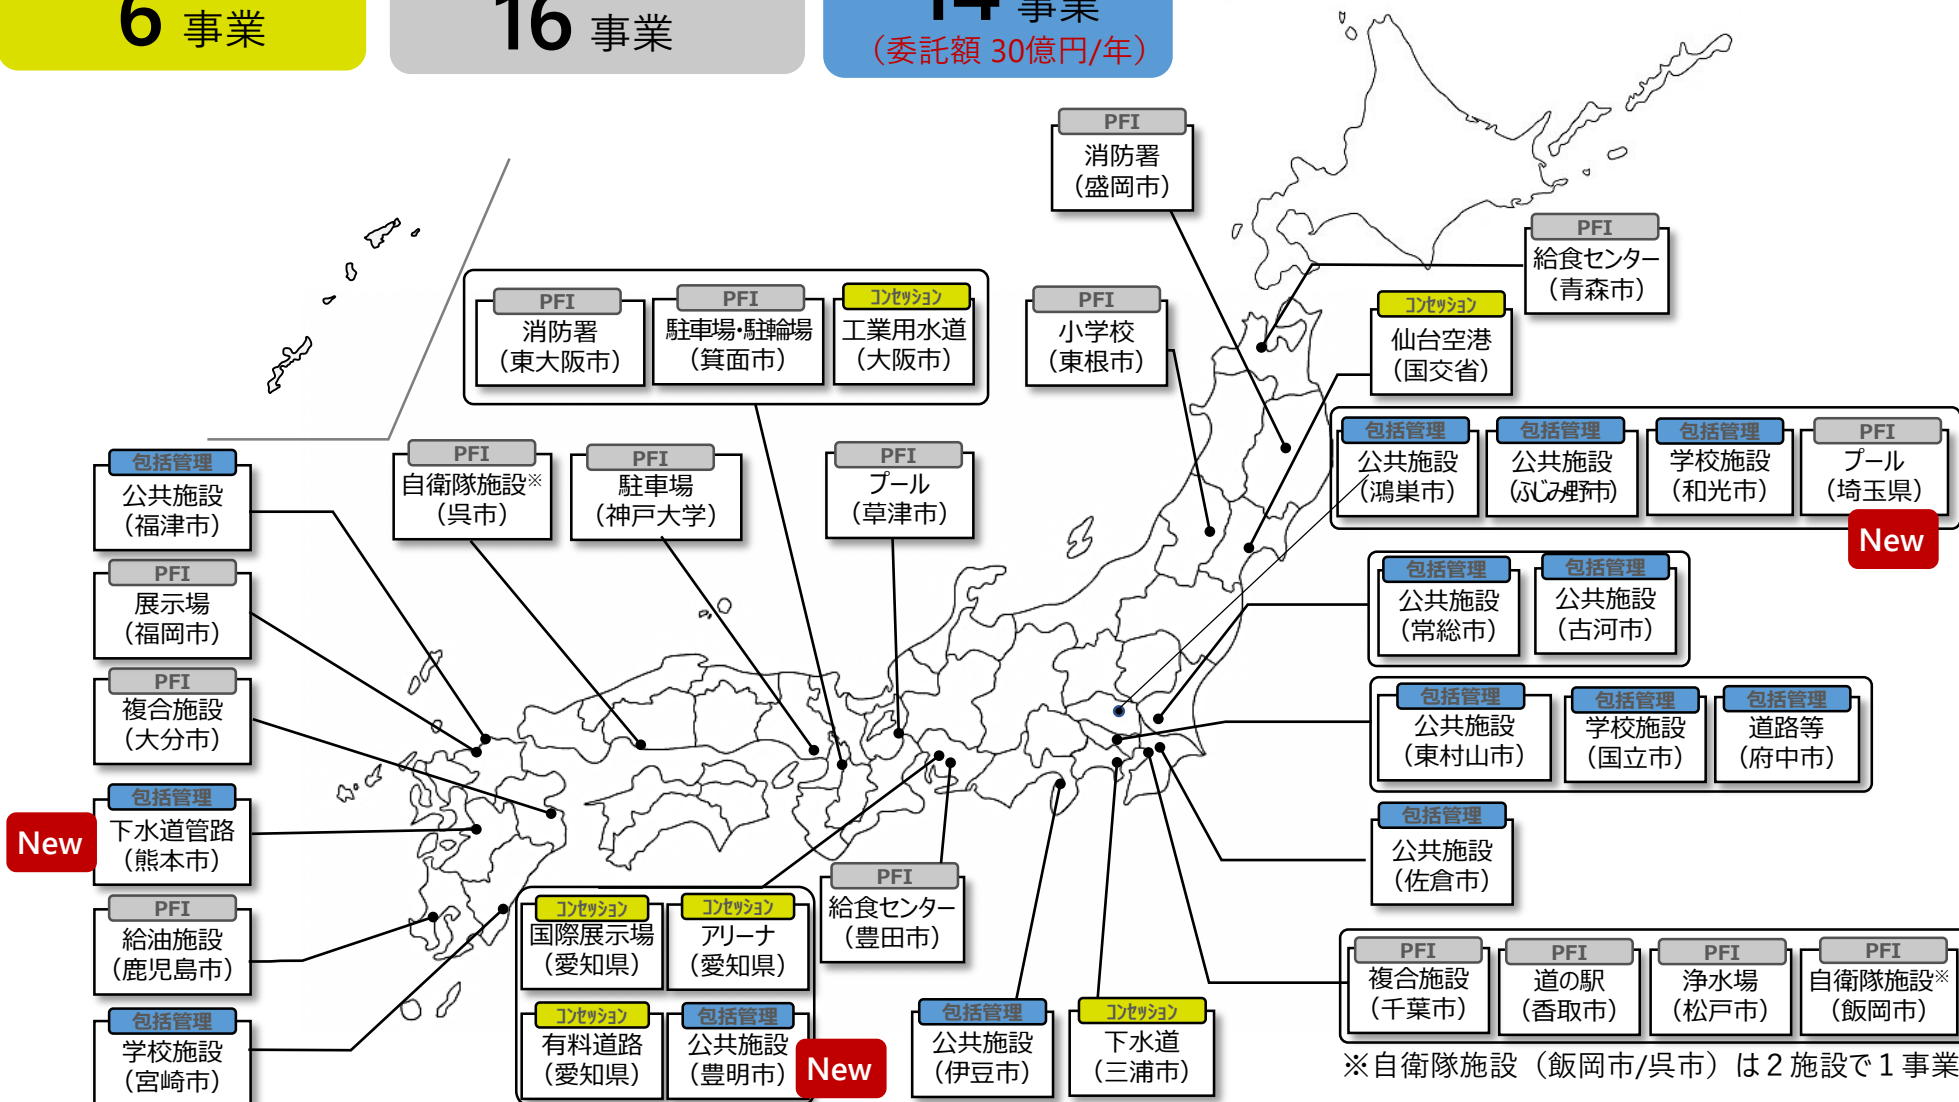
6 事業

16 事業

14 事業
（委託額 30億円/年）

PFI
消防署
（盛岡市）

PFI
給食センター
（青森市）

PFI
消防署
（東大阪市）

PFI
駐車場・駐輪場
（箕面市）

コンセッション
工業用水道
（大阪市）

PFI
小学校
（東根市）

コンセッション
仙台空港
（国交省）

包括管理
公共施設
（鴻巣市）

包括管理
公共施設
（ふじみ野市）

包括管理
学校施設
（和光市）

PFI
プール
（埼玉県）
New

包括管理
公共施設
（福津市）

PFI
自衛隊施設※
（呉市）

PFI
駐車場
（神戸大学）

PFI
プール
（草津市）

包括管理
公共施設
（常総市）

包括管理
公共施設
（古河市）

PFI
展示場
（福岡市）

PFI
複合施設
（大分市）

包括管理
公共施設
（東村山市）

包括管理
学校施設
（国立市）

包括管理
道路等
（府中市）

包括管理
下水道管路
（熊本市）
New

包括管理
公共施設
（佐倉市）

PFI
給油施設
（鹿児島市）

コンセッション
国際展示場
（愛知県）

コンセッション
アリーナ
（愛知県）

PFI
給食センター
（豊田市）

PFI
複合施設
（千葉市）

PFI
道の駅
（香取市）

PFI
浄水場
（松戸市）

PFI
自衛隊施設※
（飯岡市）

包括管理
学校施設
（宮崎市）

コンセッション
有料道路
（愛知県）

包括管理
公共施設
（豊明市）
New

包括管理
公共施設
（伊豆市）

コンセッション
下水道
（三浦市）

※自衛隊施設（飯岡市/呉市）は２施設で１事業